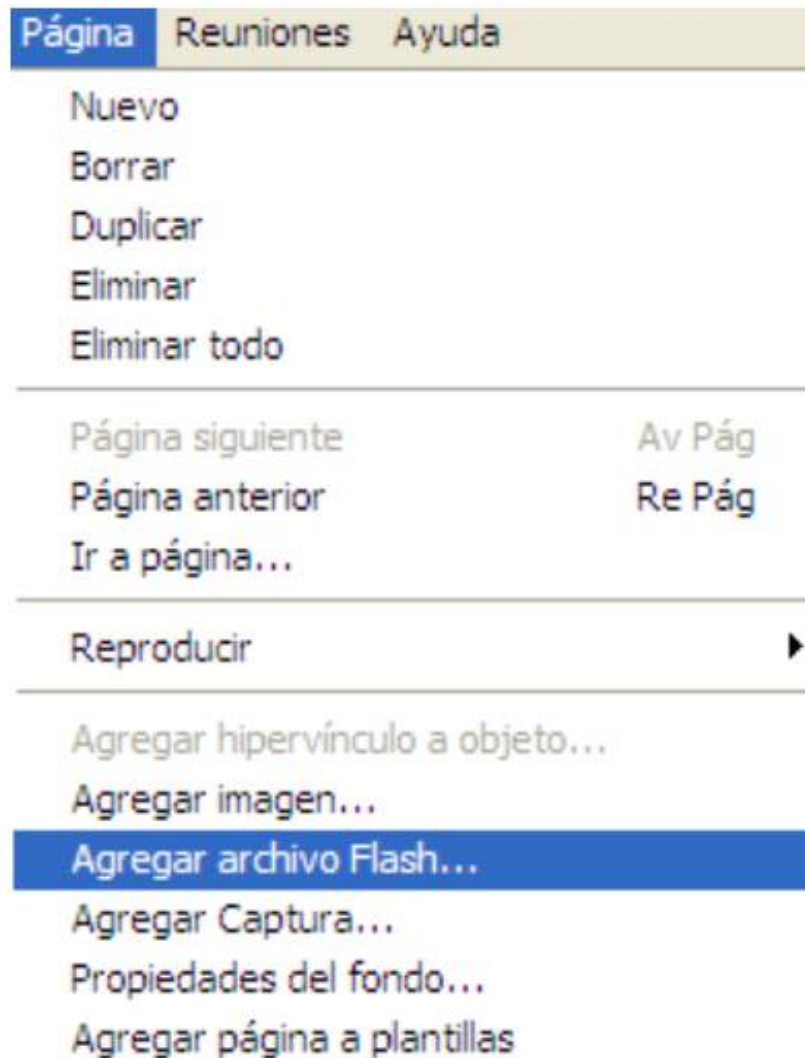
Página Reuniones Ayuda

Nuevo
Borrar
Duplicar
Eliminar
Eliminar todo

Página siguiente Av Pág
Página anterior Re Pág
Ir a página...

Reproducir

Agregar hipervínculo a objeto...
Agregar imagen...
Agregar archivo Flash...
Agregar Captura...
Propiedades del fondo...
Agregar página a plantillas